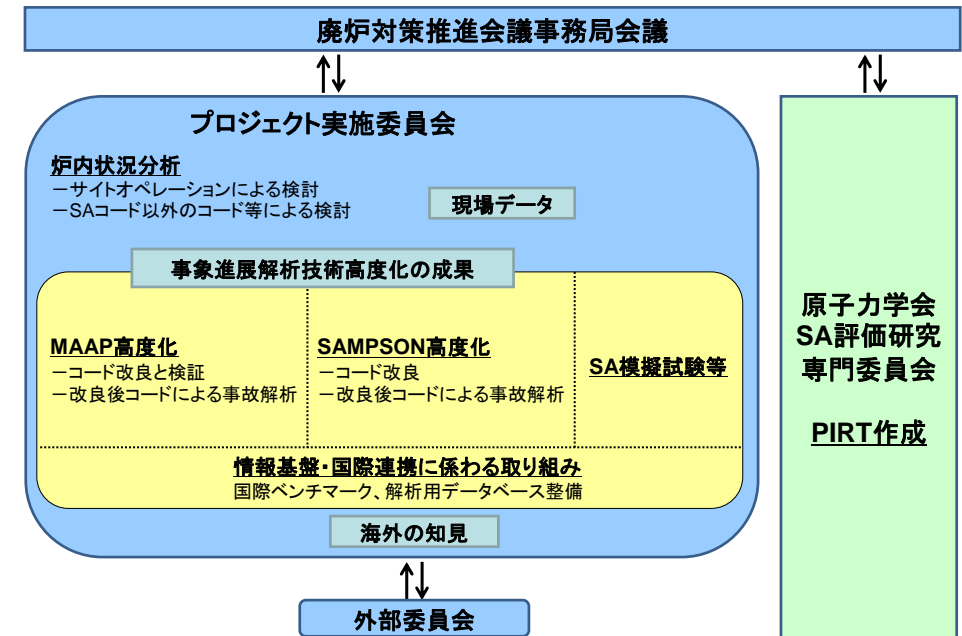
廃炉対策推進会議事務局会議

プロジェクト実施委員会

炉内状況分析
ーサイトオペレーションによる検討
ーSAコード以外のコード等による検討

現場データ

事象進展解析技術高度化の成果

MAAP高度化
ーコード改良と検証
ー改良後コードによる事故解析

SAMPSON高度化
ーコード改良
ー改良後コードによる事故解析

SA模擬試験等

情報基盤・国際連携に係わる取り組み
国際ベンチマーク、解析用データベース整備

海外の知見

外部委員会

原子力学会
SA評価研究
専門委員会

PIRT作成